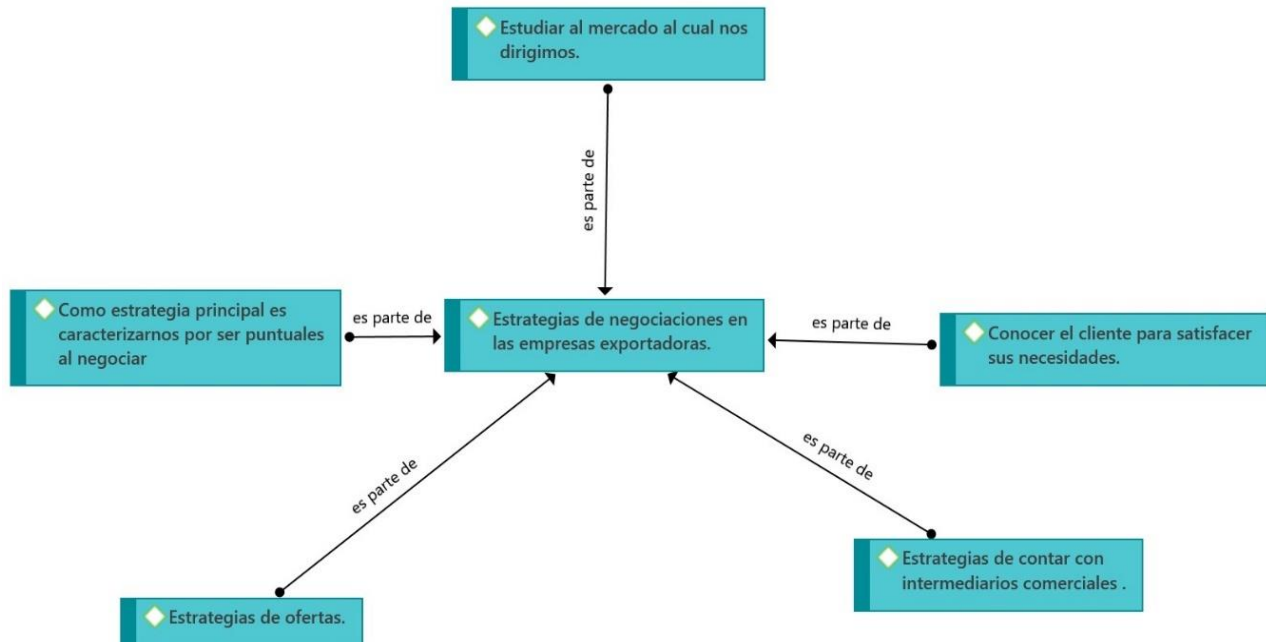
Estudiar al mercado al cual nos dirigimos.

es parte de

Como estrategia principal es caracterizarnos por ser puntuales al negociar

es parte de

Estrategias de negociaciones en las empresas exportadoras.

es parte de

Conocer el cliente para satisfacer sus necesidades.

es parte de

es parte de

Estrategias de contar con intermediarios comerciales .

Estrategias de ofertas.